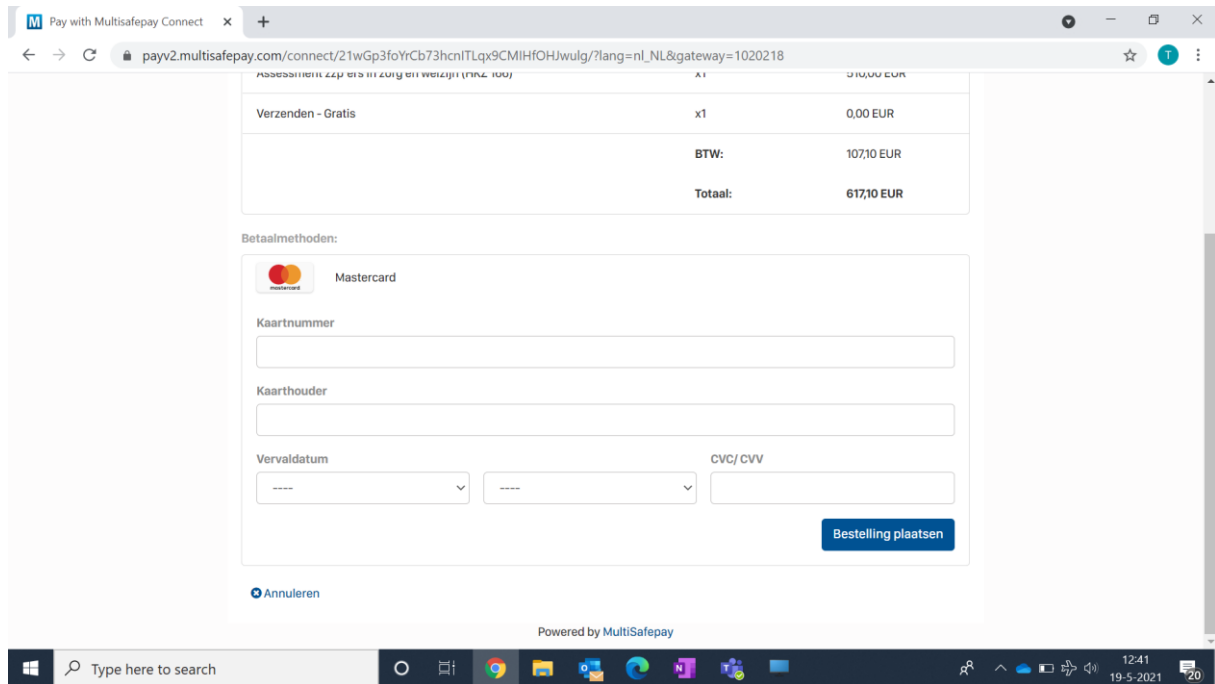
M Pay with Multisafepay Connect ×

payv2.multisafepay.com/connect/21wGp3foYrCb73hcnITLqx9CMIHfOHJwulg/?lang=nl_NL&gateway=1020218

| Assessment zzp ers in zorg en welzijn (HKZ 166) | x1 | 510,00 EUR |
|---|---|---|
| Verzenden - Gratis | x1 | 0,00 EUR |
| | BTW: | 107,10 EUR |
| | Totaal: | 617,10 EUR |

Betaalmethoden:

mastercard Mastercard

Kaartnummer

Kaarthouder

Vervaldatum

---- ----

CVC/ CVV

Bestelling plaatsen

Annuleren

Powered by MultiSafepay

Type here to search

12:41
19-5-2021

20